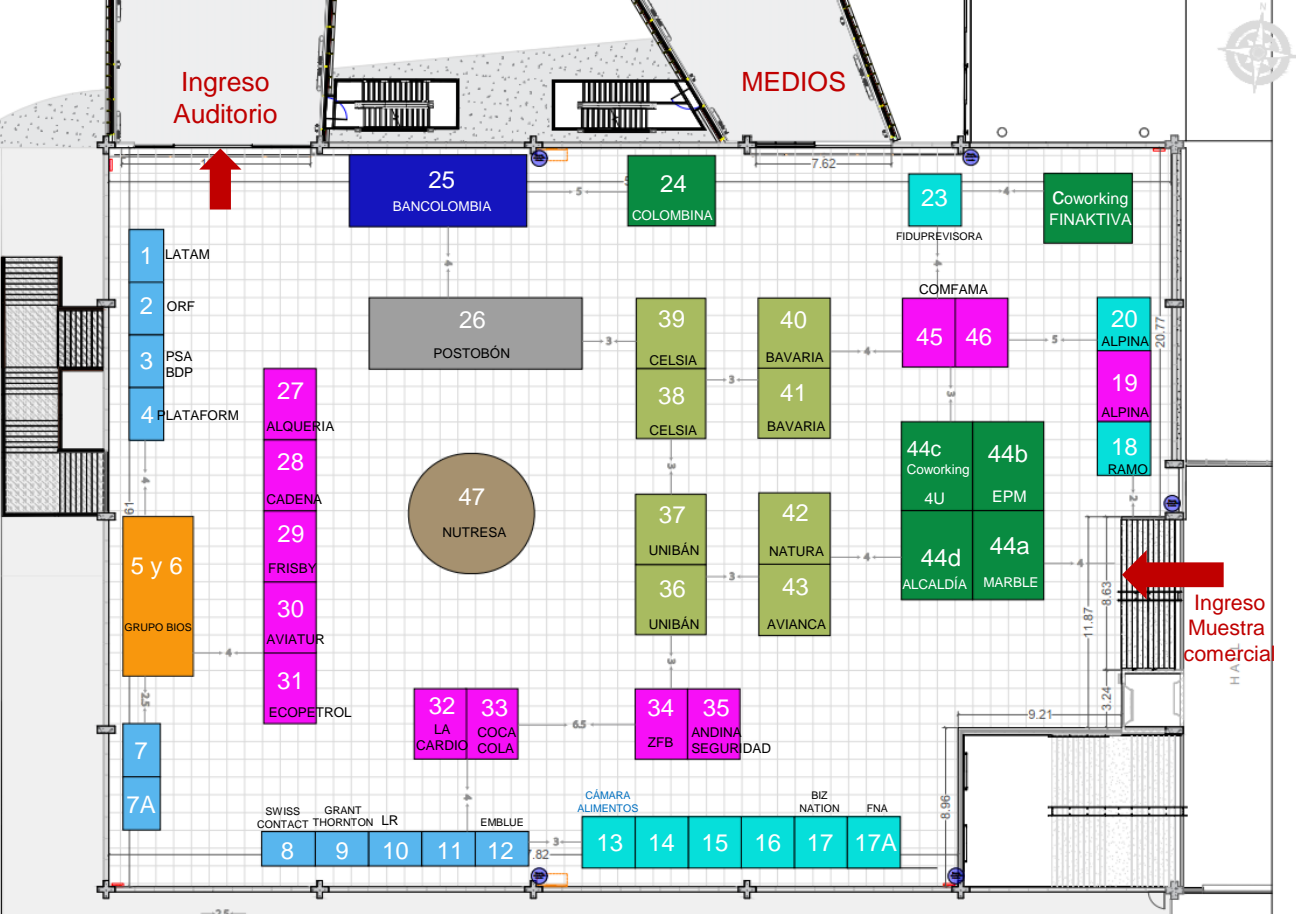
Ingreso Auditorio

MEDIOS

25
BANCOLOMBIA

24
COLOMBINA

23
FIDUPREVISORA

Coworking FINAKTIVA

7.62

5

4

1
LATAM

2
ORF

3
PSA
BDP

4
PLATAFORM

26
POSTOBÓN

3

39
CELSIA

38
CELSIA

40
BAVARIA

41
BAVARIA

COMFAMA

45

46

20
ALPINA

19
ALPINA

18
RAMO

20.77

27
ALQUERIA

28
CADENA

29
FRISBY

30
AVIATUR

31
ECOPETROL

47
NUTRESA

44c
Coworking
4U

44b
EPM

44d
ALCALDÍA

44a
MARBLE

37
UNIBÁN

36
UNIBÁN

42
NATURA

43
AVIANCA

5 y 6
GRUPO BIOS

Ingreso Muestra comercial

8.63

11.87

3.24

9.21

2.5

7

7A

32
LA CARDIO

33
COCA COLA

6.5

34
ZFB

35
ANDINA SEGURIDAD

CÁMARA ALIMENTOS

BIZ NATION

FNA

8.96

SWISS CONTACT
8

GRANT THORNTON
9

LR
10

11

EMBLUE
12

.82

13

14

15

16

17

17A

HA